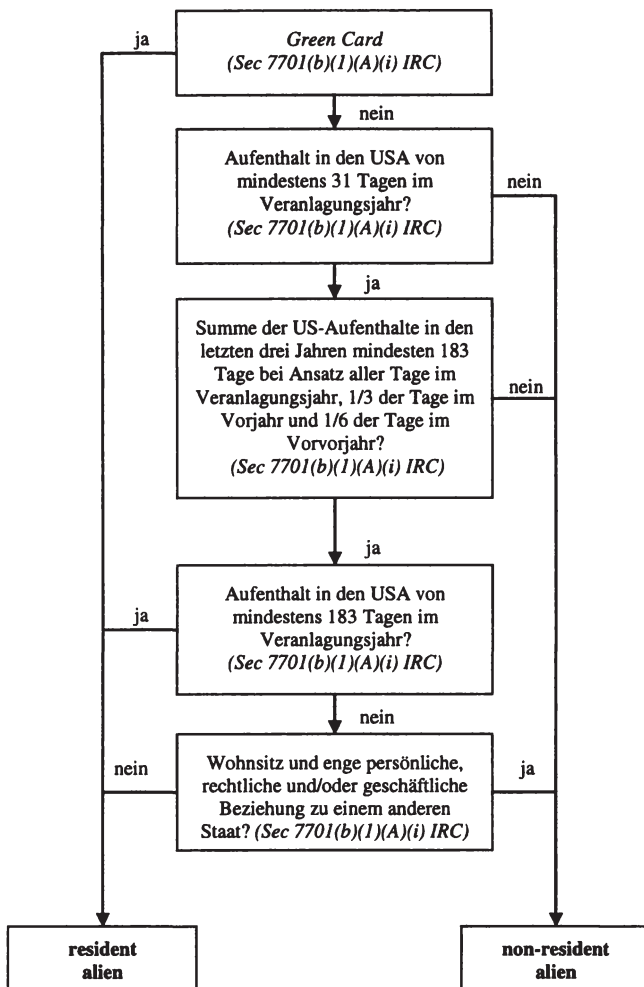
ja

Green Card
(Sec 7701(b)(1)(A)(i) IRC)

nein

Aufenthalt in den USA von mindestens 31 Tagen im Veranlagungsjahr?
(Sec 7701(b)(1)(A)(i) IRC)

nein

ja

Summe der US-Aufenthalte in den letzten drei Jahren mindesten 183 Tage bei Ansatz aller Tage im Veranlagungsjahr, 1/3 der Tage im Vorjahr und 1/6 der Tage im Vorvorjahr?
(Sec 7701(b)(1)(A)(i) IRC)

nein

ja

ja

Aufenthalt in den USA von mindestens 183 Tagen im Veranlagungsjahr?
(Sec 7701(b)(1)(A)(i) IRC)

nein

nein

Wohnsitz und enge persönliche, rechtliche und/oder geschäftliche Beziehung zu einem anderen Staat? (Sec 7701(b)(1)(A)(i) IRC)

ja

resident alien

non-resident alien